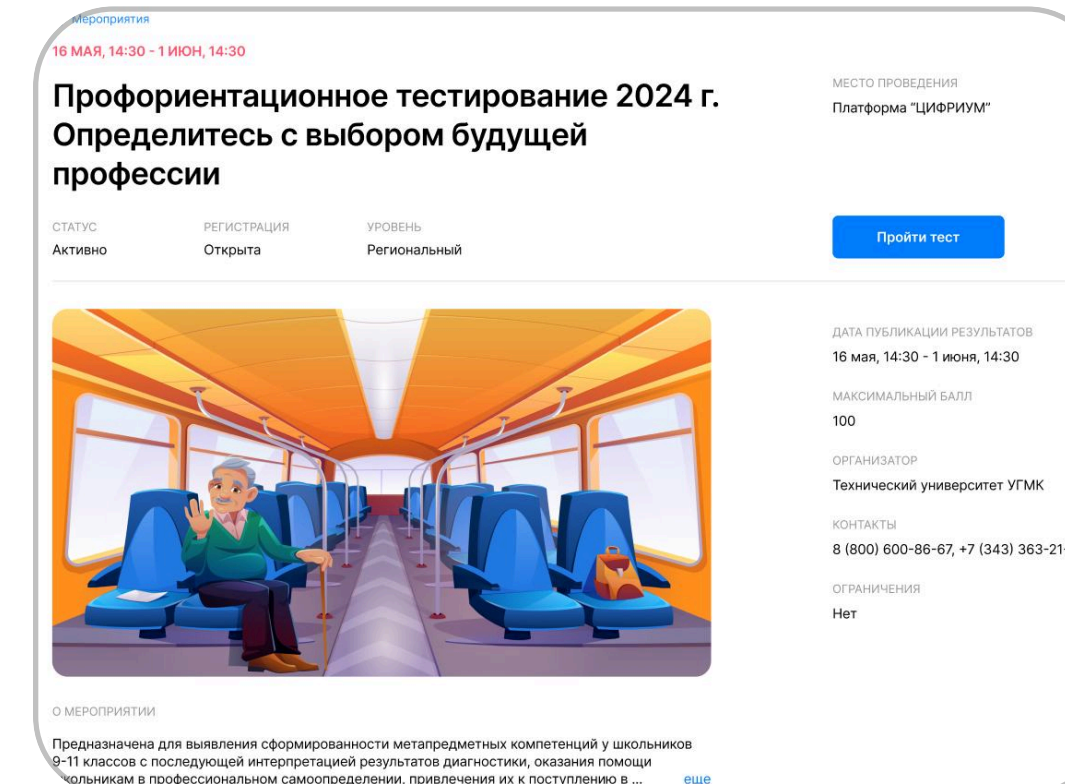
Мероприятия

16 МАЯ, 14:30 - 1 ИЮН, 14:30

Профориентационное тестирование 2024 г. Определитесь с выбором будущей профессии

МЕСТО ПРОВЕДЕНИЯ
Платформа "ЦИФРИУМ"

СТАТУС
Активно

РЕГИСТРАЦИЯ
Открыта

УРОВЕНЬ
Региональный

Пройти тест

ДАТА ПУБЛИКАЦИИ РЕЗУЛЬТАТОВ
16 мая, 14:30 - 1 июня, 14:30

МАКСИМАЛЬНЫЙ БАЛЛ
100

ОРГАНИЗАТОР
Технический университет УГМК

КОНТАКТЫ
8 (800) 600-86-67, +7 (343) 363-21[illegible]

ОГРАНИЧЕНИЯ
Нет

О МЕРОПРИЯТИИ

Предназначена для выявления сформированности метапредметных компетенций у школьников 9-11 классов с последующей интерпретацией результатов диагностики, оказания помощи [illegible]кольникам в профессиональном самоопределении, привлечения их к поступлению в ... еще